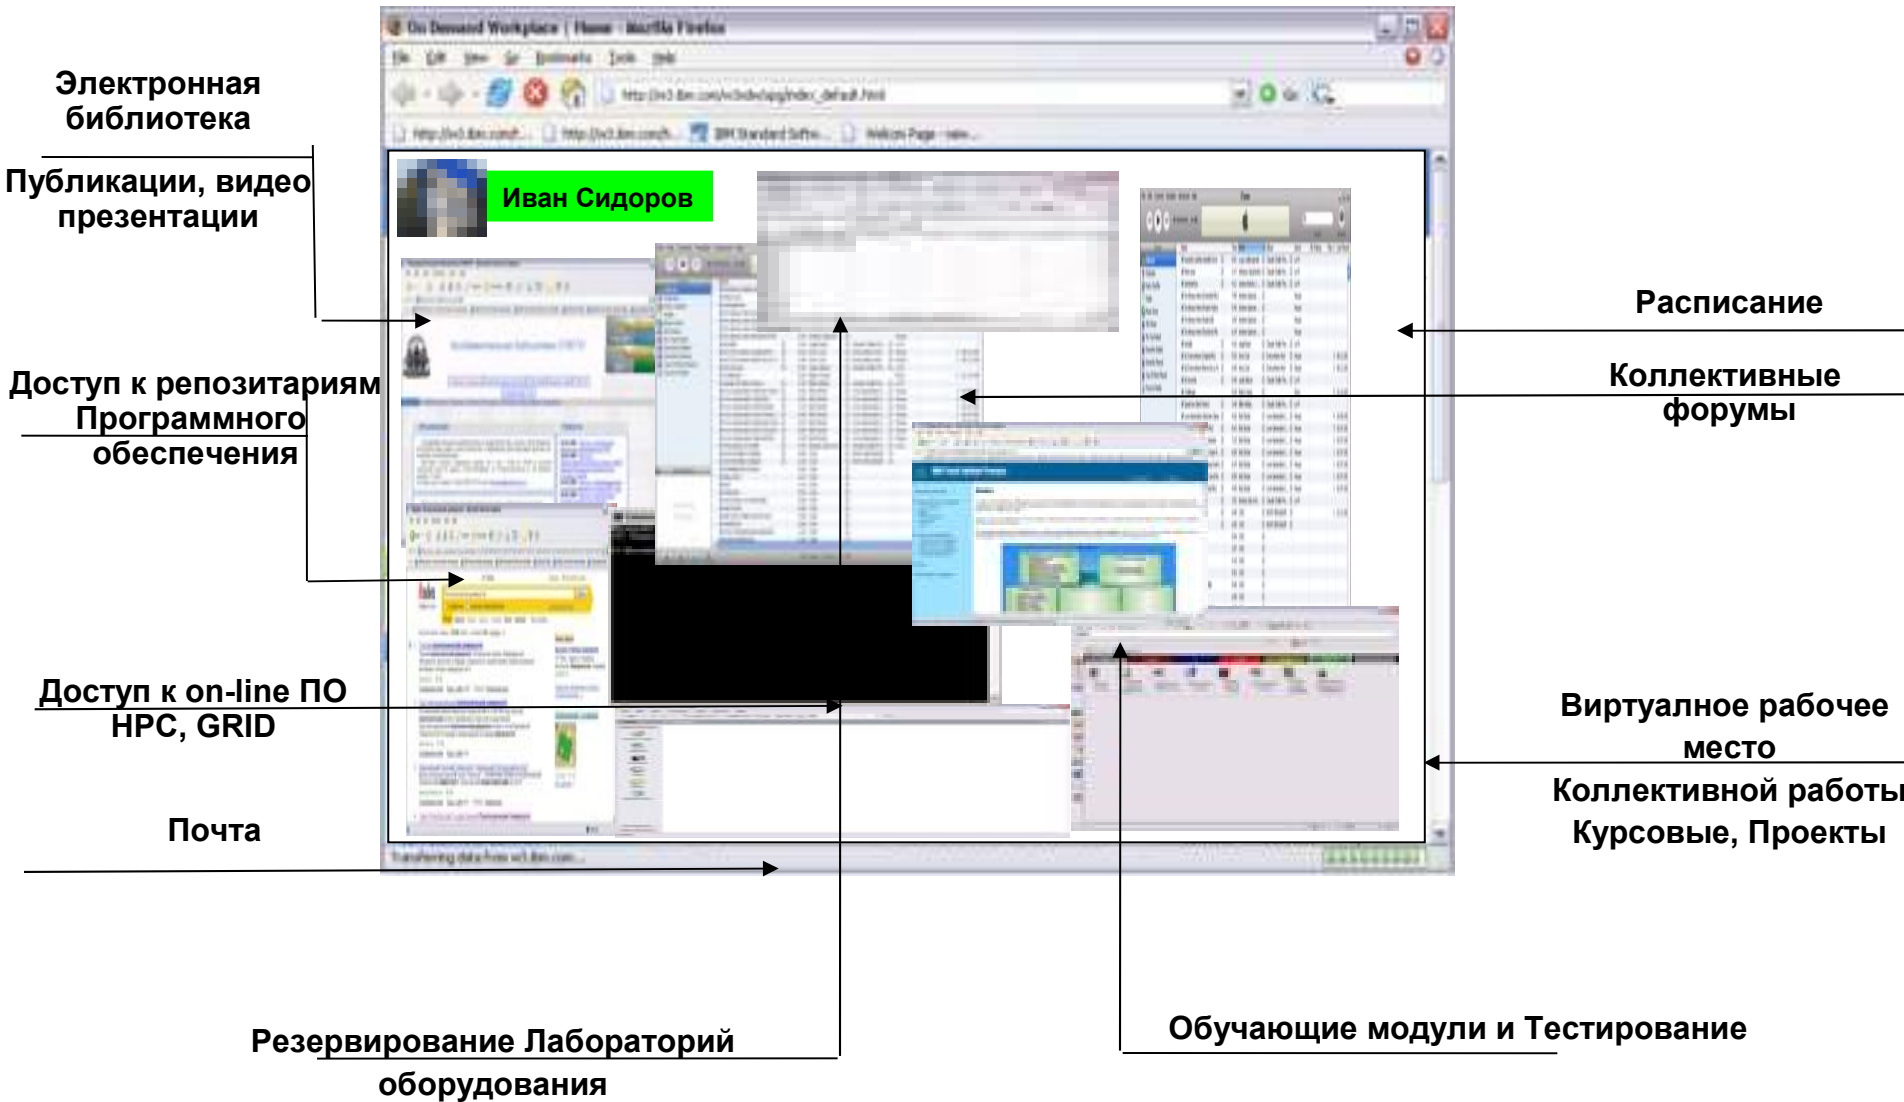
On Demand Workplace | Home - Mozilla Firefox

File Edit View Go Bookmarks Tools Help

Электронная библиотека

Публикации, видео презентации

Иван Сидоров

Расписание

Коллективные форумы

Доступ к репозитариям Программного обеспечения

Доступ к on-line ПО HPC, GRID

Виртуальное рабочее место Коллективной работы Курсовые, Проекты

Почта

Transferring data from w3.ibm.com...

Резервирование Лабораторий оборудования

Обучающие модули и Тестирование